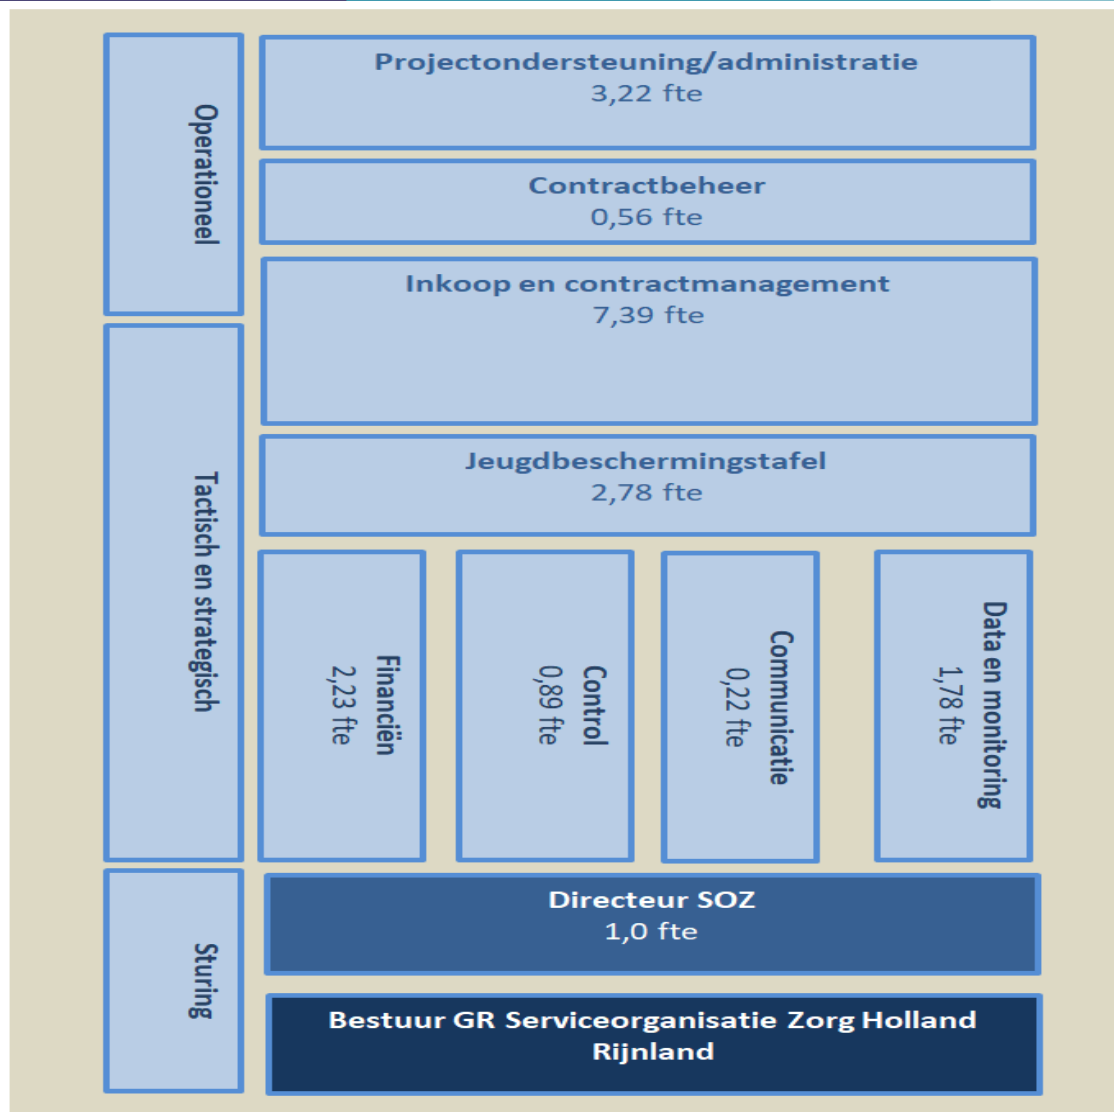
Operationeel

Tactisch en strategisch

Sturing

Projectondersteuning/administratie
3,22 fte

Contractbeheer
0,56 fte

Inkoop en contractmanagement
7,39 fte

Jeugdbeschermingstafel
2,78 fte

Financiën
2,23 fte

Control
0,89 fte

Communicatie
0,22 fte

Data en monitoring
1,78 fte

Directeur SOZ
1,0 fte

Bestuur GR Serviceorganisatie Zorg Holland Rijnland